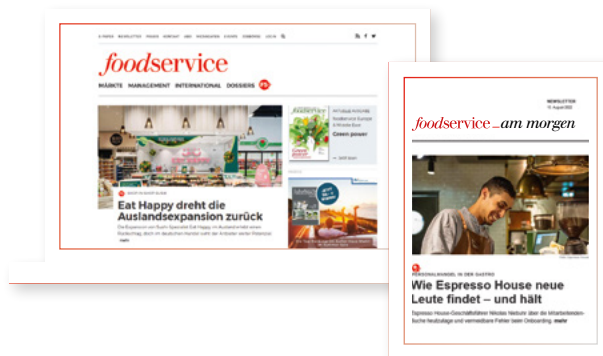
foodservice

MÄRKTE MANAGEMENT INTERNATIONAL DOSSIERS

Eat Happy dreht die Auslandsexpansion zurück

Green power

NEWSLETTER

foodservice am morgen

PERSONALWANDEL IN DER GASTRO

Wie Espresso House neue Leute findet – und hält